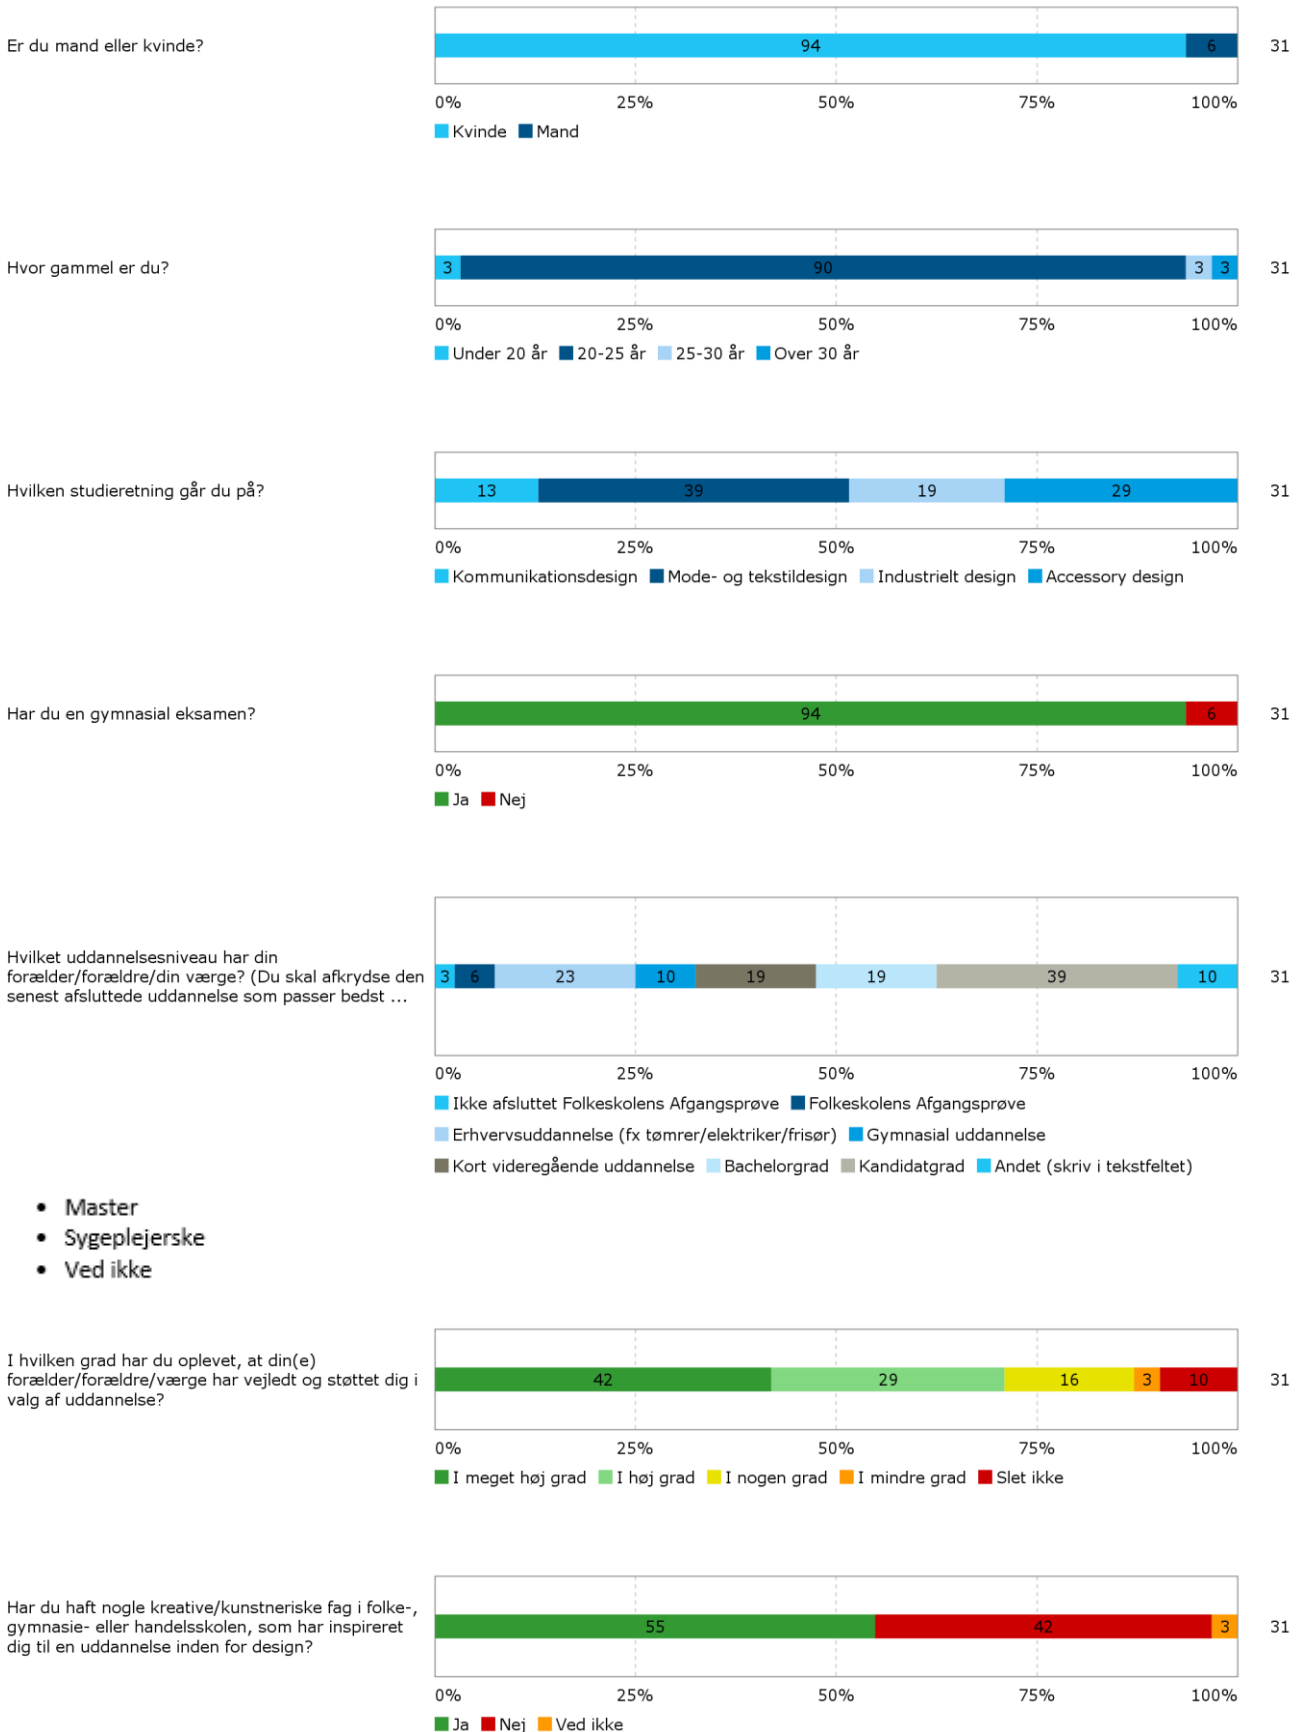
Er du mand eller kvinde?

94 6

31

0% 25% 50% 75% 100%

Kvinde Mand

Hvor gammel er du?

3 90 3 3

31

0% 25% 50% 75% 100%

Under 20 år 20-25 år 25-30 år Over 30 år

Hvilken studieretning går du på?

13 39 19 29

31

0% 25% 50% 75% 100%

Kommunikationsdesign Mode- og tekstildesign Industrielt design Accessory design

Har du en gymnasial eksamen?

94 6

31

0% 25% 50% 75% 100%

Ja Nej

Hvilket uddannelsesniveau har din forælder/forældre/din værge? (Du skal afkrydse den senest afsluttede uddannelse som passer bedst ...

3 6 23 10 19 19 39 10

31

0% 25% 50% 75% 100%

Ikke afsluttet Folkeskolens Afgangsprøve Folkeskolens Afgangsprøve Erhvervsuddannelse (fx tømrer/elektriker/frisør) Gymnasial uddannelse Kort videregående uddannelse Bachelorgrad Kandidatgrad Andet (skriv i tekstfeltet)

- Master
- Sygeplejerske
- Ved ikke

I hvilken grad har du oplevet, at din(e) forælder/forældre/værge har vejledt og støttet dig i valg af uddannelse?

42 29 16 3 10

31

0% 25% 50% 75% 100%

I meget høj grad I høj grad I nogen grad I mindre grad Slet ikke

Har du haft nogle kreative/kunstneriske fag i folke-, gymnasie- eller handelsskolen, som har inspireret dig til en uddannelse inden for design?

55 42 3

31

0% 25% 50% 75% 100%

Ja Nej Ved ikke